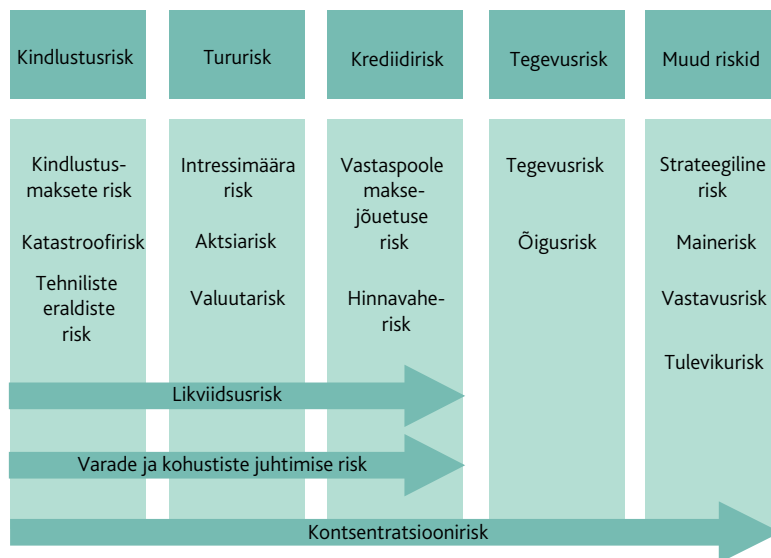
Kindlustusrisk

Tururisk

Krediidirisk

Tegevusrisk

Muud riskid

Kindlustusmaksete risk

Katastroofirisk

Tehniliste eraldiste risk

Intressimäära risk

Aktsiarisk

Valuutarisk

Vastaspoole makse-jõuetuse risk

Hinnavahe-risk

Tegevusrisk

Õigusrisk

Strateegiline risk

Mainerisk

Vastavusrisk

Tulevikurisk

Likviidsusrisk

Varade ja kohustiste juhtimise risk

Kontsentratsioonirisk